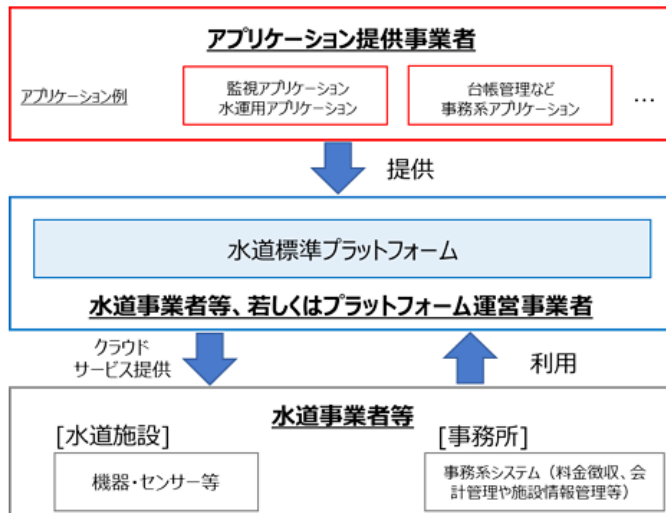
アプリケーション提供事業者

アプリケーション例

監視アプリケーション
水運用アプリケーション

台帳管理など
事務系アプリケーション

…

提供

水道標準プラットフォーム

水道事業者等、若しくはプラットフォーム運営事業者

クラウド
サービス提供

利用

水道事業者等

[水道施設]

機器・センサー等

[事務所]

事務系システム（料金徴収、会計管理や施設情報管理等）